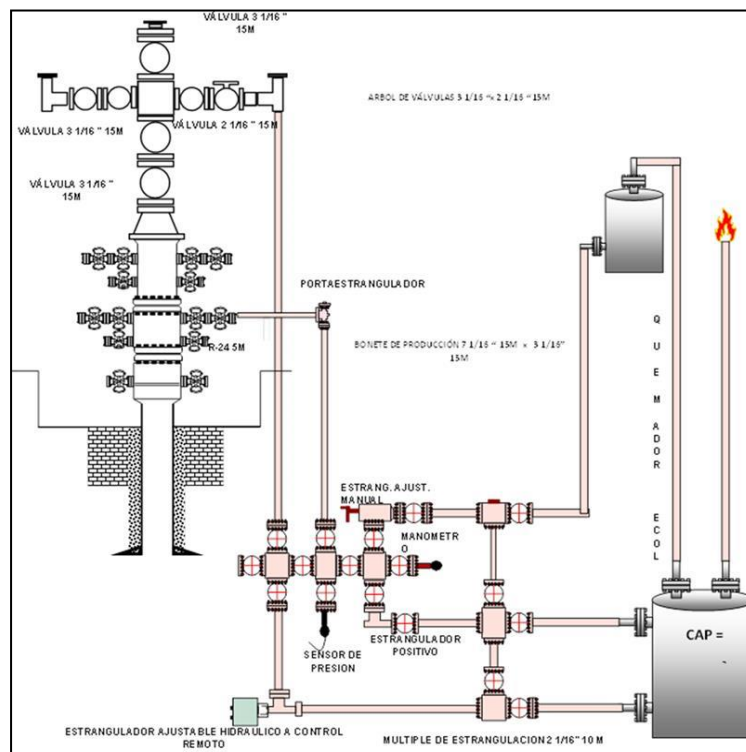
VÁLVULA 3 1/16 " 15M

VÁLVULA 3 1/16 " 15M

VÁLVULA 2 1/16 " 15M

ARBOL DE VÁLVULAS 3 1/16 "x 2 1/16 " 15M

VÁLVULA 3 1/16 " 15M

PORTAESTRANGULADOR

BONETE DE PRODUCCIÓN 7 1/16 " 15M x 3 1/16" 15M

R-24 5M

Q U E M ADOR E C O L

ESTRANG. AJUST. MANUAL

MANOMETRO

SENSOR DE PRESION

ESTRANGULADOR POSITIVO

CAP =

ESTRANGULADOR AJUSTABLE HIDRAULICO A CONTROL REMOTO

MULTIPLE DE ESTRANGULACION 2 1/16" 10 M